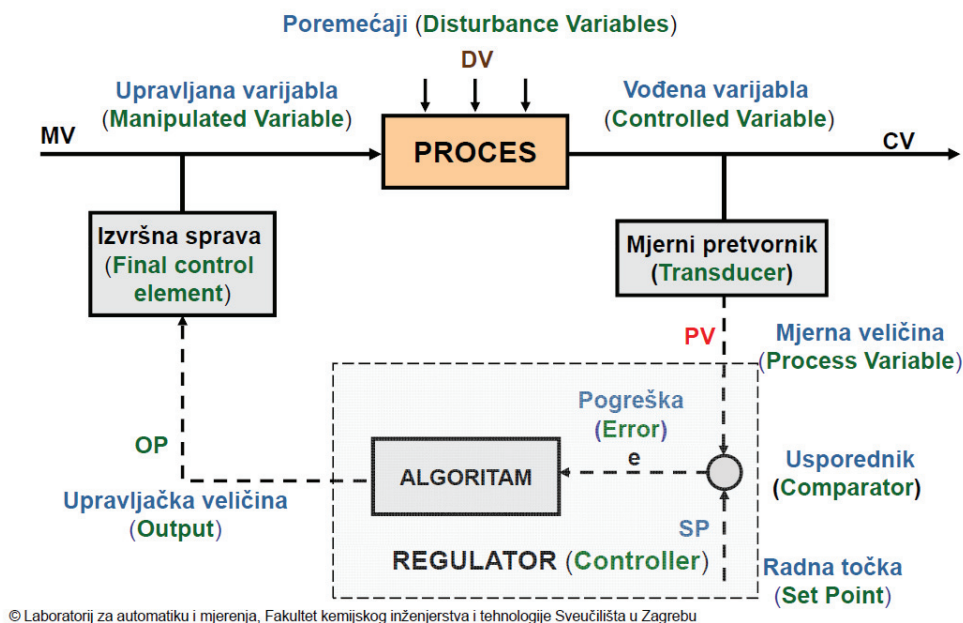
Poremećaji (Disturbance Variables)

DV

Upravljana varijabla
(Manipulated Variable)

MV

PROCES

Vođena varijabla
(Controlled Variable)

CV

Izvršna sprava
(Final control element)

Mjerni pretvornik
(Transducer)

PV

Mjerna veličina
(Process Variable)

Pogreška
(Error)

e

OP

ALGORITAM

Usporednik
(Comparator)

Upravljačka veličina
(Output)

SP

REGULATOR (Controller)

Radna točka
(Set Point)

© Laboratorij za automatiku i mjerenja, Fakultet kemijskog inženjerstva i tehnologije Sveučilišta u Zagrebu